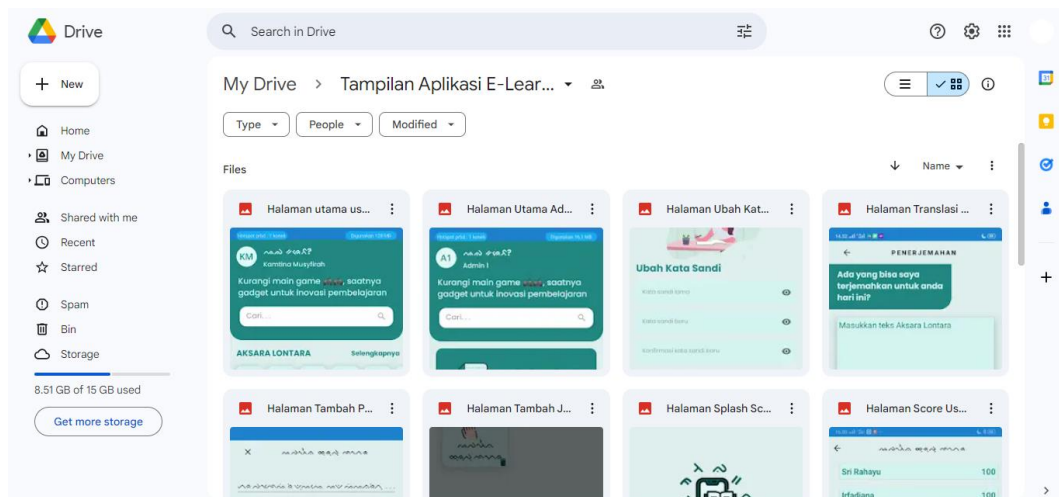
Drive

Search in Drive

New

Home
My Drive
Computers

Shared with me
Recent
Starred

Spam
Bin
Storage

8.51 GB of 15 GB used

Get more storage

My Drive > Tampilan Aplikasi E-Lear...

Type
People
Modified

Files

Name

Halaman utama us...
KM
Kamtina Musyfirah
Kurangi main game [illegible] saatnya gadget untuk inovasi pembelajaran
Cari...
AKSARA LONTARA
Selengkapnya

Halaman Utama Ad...
A1
Admin 1
Kurangi main game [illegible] saatnya gadget untuk inovasi pembelajaran
Cari...

Halaman Ubah Kat...
Ubah Kata Sandi
Kata sandi lama
Kata sandi baru
Konfirmasi kata sandi baru

Halaman Translasi ...
PENERJEMAHAN
Ada yang bisa saya terjemahkan untuk anda hari ini?
Masukkan teks Aksara Lontara

Halaman Tambah P...

Halaman Tambah J...

Halaman Splash Sc...

Halaman Score Us...
Sri Rahayu
100
Irfadiana
100